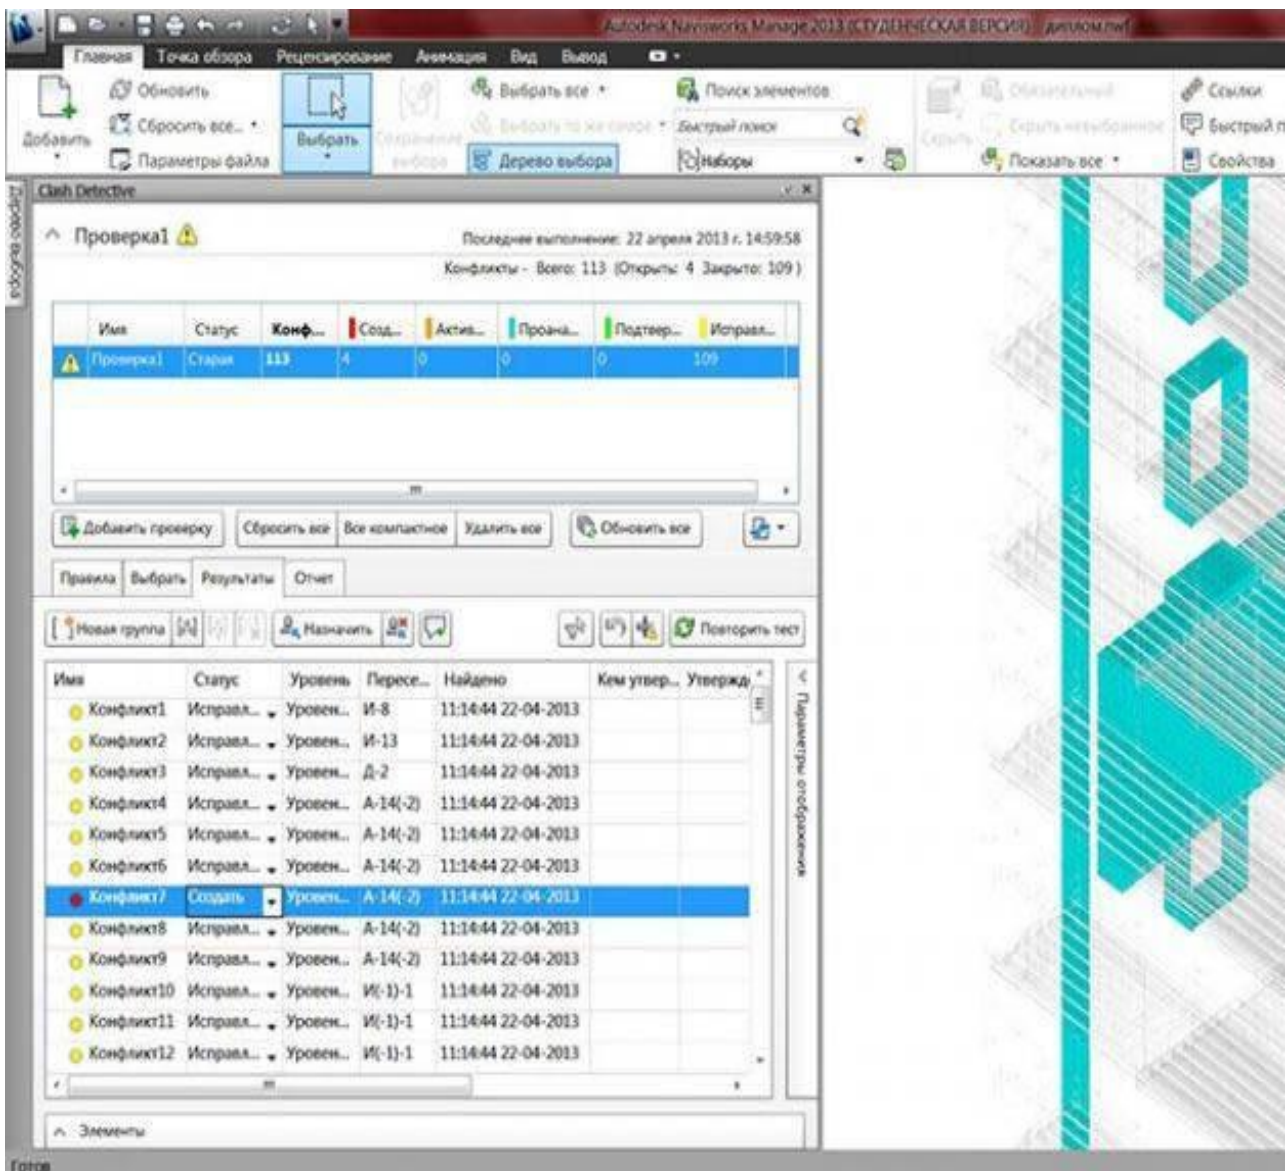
Autodesk Navisworks Manage 2013 (СТУДЕНЧЕСКАЯ ВЕРСИЯ) диплом.nwf

Главная Точка обзора Рецензирование Анимация Вид Вывод

Добавить
Обновить
Сбросить все...
Параметры файла
Выбрать
Сохранение выбора
Выбрать все
Выбрать то же самое
Дерево выбора
Поиск элементов
Быстрый поиск
Наборы
Скрыть
Обязательный
Скрыть невыбранное
Показать все
Ссылки
Быстрый п
Свойства

Дерево выбора

Clash Detective

Проверка1

Последнее выполнение: 22 апреля 2013 г. 14:59:58
Конфликты - Всего: 113 (Открыто: 4 Закрыто: 109)

| Имя | Статус | Конф... | Созд... | Актив... | Проана... | Подтвер... | Исправл... |
|---|---|---|---|---|---|---|---|
| Проверка1 | Старая | 113 | 4 | 0 | 0 | 0 | 109 |

Добавить проверку | Сбросить все | Все компактное | Удалить все | Обновить все

Правила | Выбрать | Результаты | Отчет

Новая группа | Назначить | Повторить тест

| Имя | Статус | Уровень | Пересе... | Найдено | Кем утвер... | Утвержд... |
|---|---|---|---|---|---|---|
| Конфликт1 | Исправл... | Уровен... | И-8 | 11:14:44 22-04-2013 | | |
| Конфликт2 | Исправл... | Уровен... | И-13 | 11:14:44 22-04-2013 | | |
| Конфликт3 | Исправл... | Уровен... | Д-2 | 11:14:44 22-04-2013 | | |
| Конфликт4 | Исправл... | Уровен... | А-14(-2) | 11:14:44 22-04-2013 | | |
| Конфликт5 | Исправл... | Уровен... | А-14(-2) | 11:14:44 22-04-2013 | | |
| Конфликт6 | Исправл... | Уровен... | А-14(-2) | 11:14:44 22-04-2013 | | |
| Конфликт7 | Создать | Уровен... | А-14(-2) | 11:14:44 22-04-2013 | | |
| Конфликт8 | Исправл... | Уровен... | А-14(-2) | 11:14:44 22-04-2013 | | |
| Конфликт9 | Исправл... | Уровен... | А-14(-2) | 11:14:44 22-04-2013 | | |
| Конфликт10 | Исправл... | Уровен... | И(-1)-1 | 11:14:44 22-04-2013 | | |
| Конфликт11 | Исправл... | Уровен... | И(-1)-1 | 11:14:44 22-04-2013 | | |
| Конфликт12 | Исправл... | Уровен... | И(-1)-1 | 11:14:44 22-04-2013 | | |

Параметры отображения

Элементы

Готов